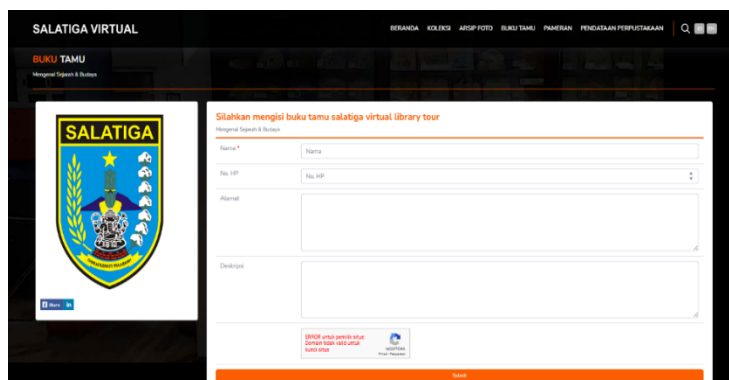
SALATIGA VIRTUAL

BERANDA KOLEKSI ARSIP FOTO BUKU TAMU PAMERAN PENDATAAN PERPUSTAKAAN

BUKU TAMU

Mengenal Sejarah & Budaya

SALATIGA

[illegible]

Share in

Silahkan mengisi buku tamu salatiga virtual library tour

Mengenal Sejarah & Budaya

Nama *

Nama

No. HP

No. HP

Alamat

Deskripsi

ERROR untuk pemilik situs: Domain tidak valid untuk kunci situs

reCAPTCHA
Privasi - Persyaratan

Submit